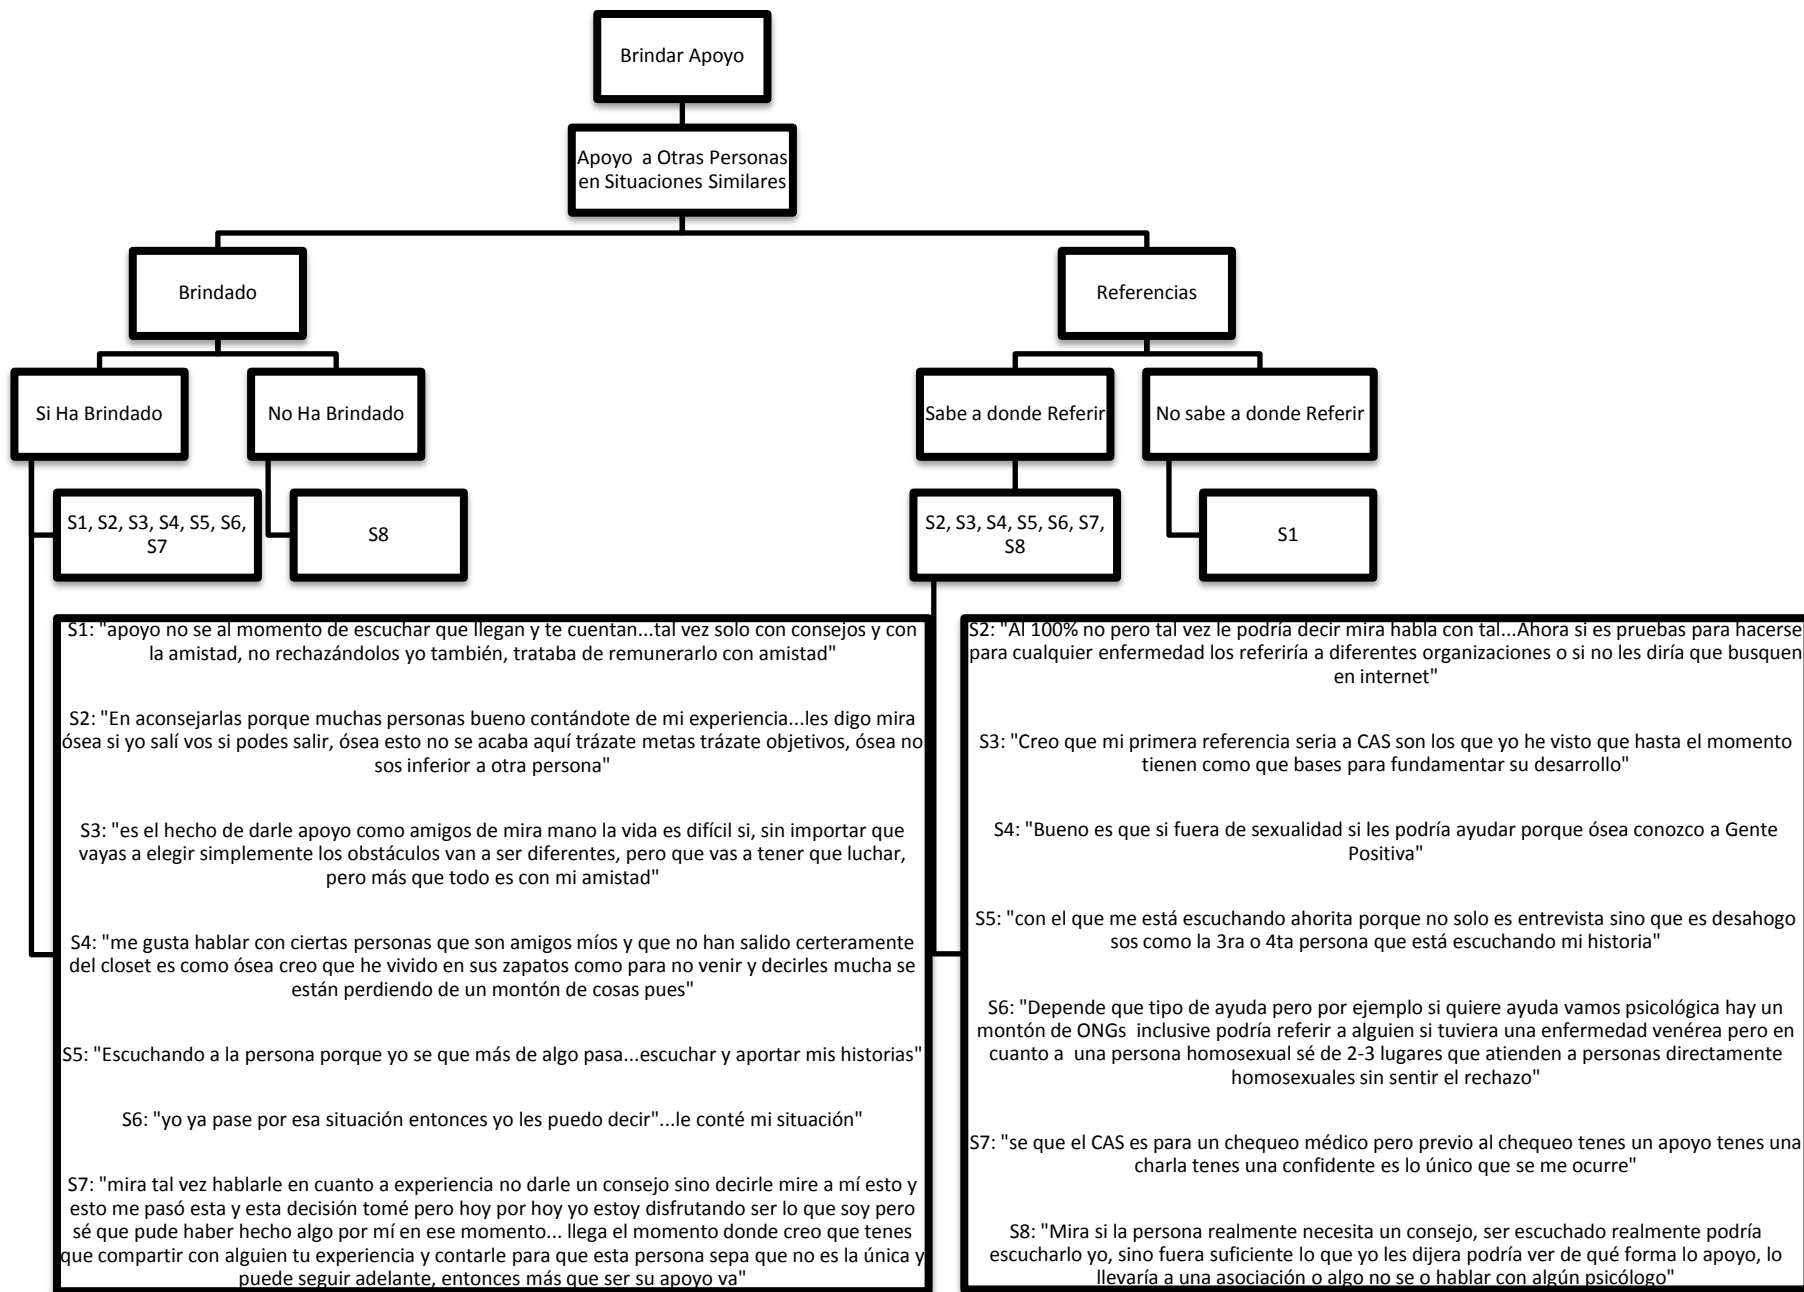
Brindar Apoyo

Apoyo a Otras Personas en Situaciones Similares

Brindado

Referencias

Si Ha Brindado

No Ha Brindado

Sabe a donde Referir

No sabe a donde Referir

S1, S2, S3, S4, S5, S6, S7

S8

S2, S3, S4, S5, S6, S7, S8

S1

S1: "apoyo no se al momento de escuchar que llegan y te cuentan...tal vez solo con consejos y con la amistad, no rechazándolos yo también, trataba de remunerarlo con amistad"

S2: "En aconsejarlas porque muchas personas bueno contándote de mi experiencia...les digo mira ósea si yo salí vos si podes salir, ósea esto no se acaba aquí trázate metas trázate objetivos, ósea no sos inferior a otra persona"

S3: "es el hecho de darle apoyo como amigos de mira mano la vida es difícil si, sin importar que vayas a elegir simplemente los obstáculos van a ser diferentes, pero que vas a tener que luchar, pero más que todo es con mi amistad"

S4: "me gusta hablar con ciertas personas que son amigos míos y que no han salido certeramente del closet es como ósea creo que he vivido en sus zapatos como para no venir y decirles mucha se están perdiendo de un montón de cosas pues"

S5: "Escuchando a la persona porque yo se que más de algo pasa...escuchar y aportar mis historias"

S6: "yo ya pase por esa situación entonces yo les puedo decir"...le conté mi situación"

S7: "mira tal vez hablarle en cuanto a experiencia no darle un consejo sino decirle mire a mí esto y esto me pasó esta y esta decisión tomé pero hoy por hoy yo estoy disfrutando ser lo que soy pero sé que pude haber hecho algo por mí en ese momento... llega el momento donde creo que tenes que compartir con alguien tu experiencia y contarle para que esta persona sepa que no es la única y puede seguir adelante, entonces más que ser su apoyo va"

S2: "Al 100% no pero tal vez le podría decir mira habla con tal...Ahora si es pruebas para hacerse para cualquier enfermedad los referiría a diferentes organizaciones o si no les diría que busquen en internet"

S3: "Creo que mi primera referencia seria a CAS son los que yo he visto que hasta el momento tienen como que bases para fundamentar su desarrollo"

S4: "Bueno es que si fuera de sexualidad si les podría ayudar porque ósea conozco a Gente Positiva"

S5: "con el que me está escuchando ahorita porque no solo es entrevista sino que es desahogo sos como la 3ra o 4ta persona que está escuchando mi historia"

S6: "Depende que tipo de ayuda pero por ejemplo si quiere ayuda vamos psicológica hay un montón de ONGs inclusive podría referir a alguien si tuviera una enfermedad venérea pero en cuanto a una persona homosexual sé de 2-3 lugares que atienden a personas directamente homosexuales sin sentir el rechazo"

S7: "se que el CAS es para un chequeo médico pero previo al chequeo tenes un apoyo tenes una charla tenes una confidente es lo único que se me ocurre"

S8: "Mira si la persona realmente necesita un consejo, ser escuchado realmente podría escucharlo yo, sino fuera suficiente lo que yo les dijera podría ver de qué forma lo apoyo, lo llevaría a una asociación o algo no se o hablar con algún psicólogo"